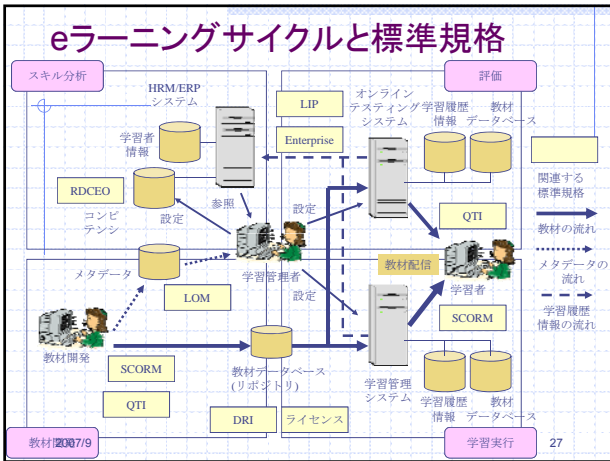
eラーニングサイクルと標準規格

スキル分析

評価

HRM/ERP システム

LIP

オンライン テスティング システム

学習履歴 情報

教材 データベース

学習者 情報

Enterprise

RDCEO

コンピ テンシ

設定

参照

設定

関連する 標準規格

QTI

教材の流れ

メタデータ

学習管理者

教材配信

メタデータの 流れ

LOM

設定

学習者

学習履歴 情報の流れ

SCORM

教材開発

SCORM

教材データベース (リポジトリ)

学習管理 システム

学習履歴 情報

教材 データベース

QTI

DRI

ライセンス

教材開発 2007/9

学習実行

27